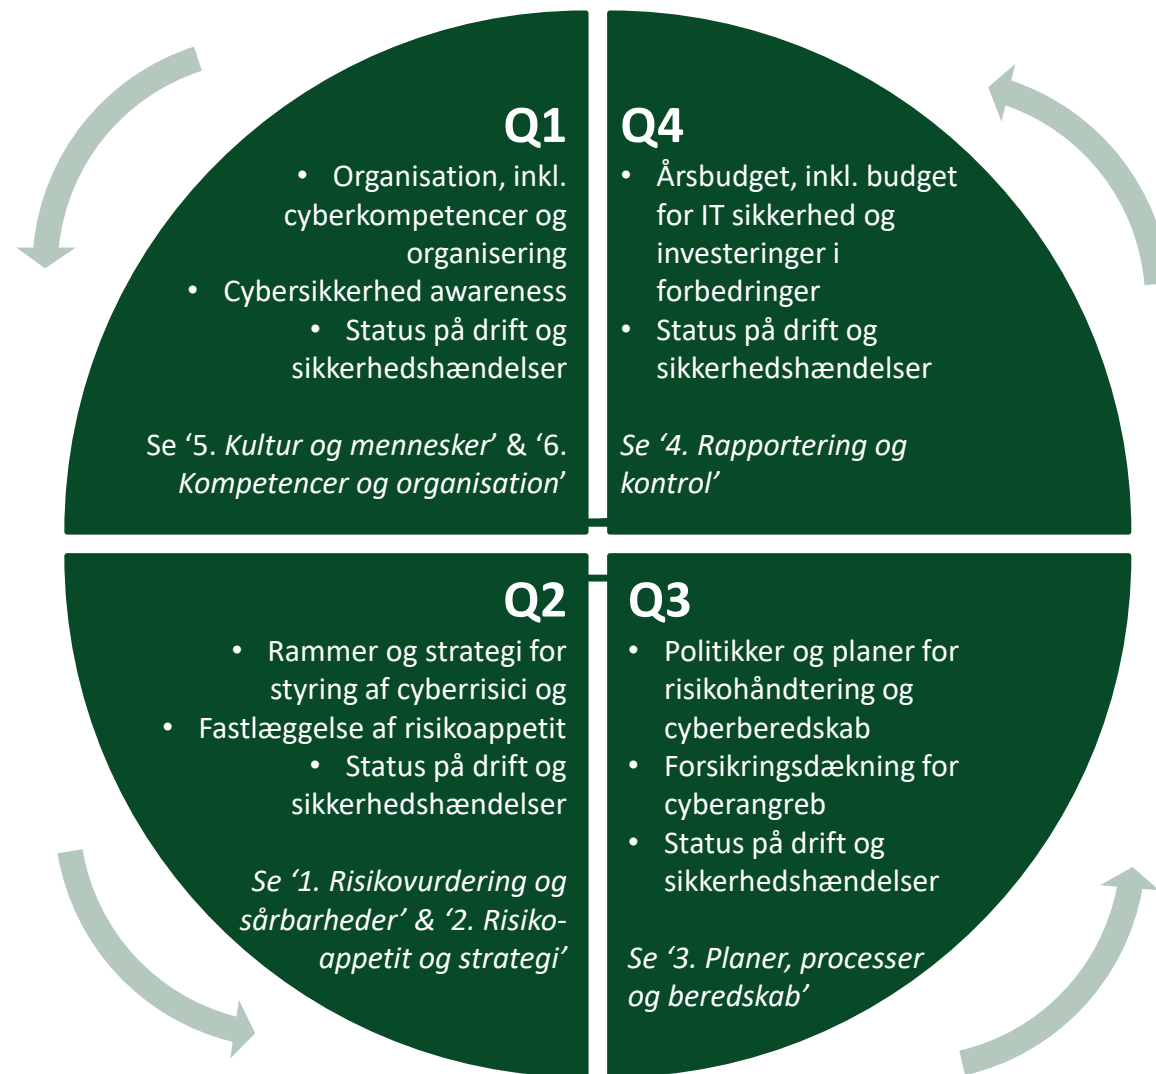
Q1

- Organisation, inkl. cyberkompetencer og organisering
- Cybersikkerhed awareness
- Status på drift og sikkerhedshændelser

Se '5. *Kultur og mennesker*' & '6. *Kompetencer og organisation*'

Q4

- Årsbudget, inkl. budget for IT sikkerhed og investeringer i forbedringer
- Status på drift og sikkerhedshændelser

*Se '4. Rapportering og kontrol'*

Q2

- Rammer og strategi for styring af cyberrisici og
- Fastlæggelse af risikoappetit
- Status på drift og sikkerhedshændelser

*Se '1. Risikovurdering og sårbarheder' & '2. Risikoappetit og strategi'*

Q3

- Politikker og planer for risikohåndtering og cyberberedskab
- Forsikringsdækning for cyberangreb
- Status på drift og sikkerhedshændelser

*Se '3. Planer, processer og beredskab'*